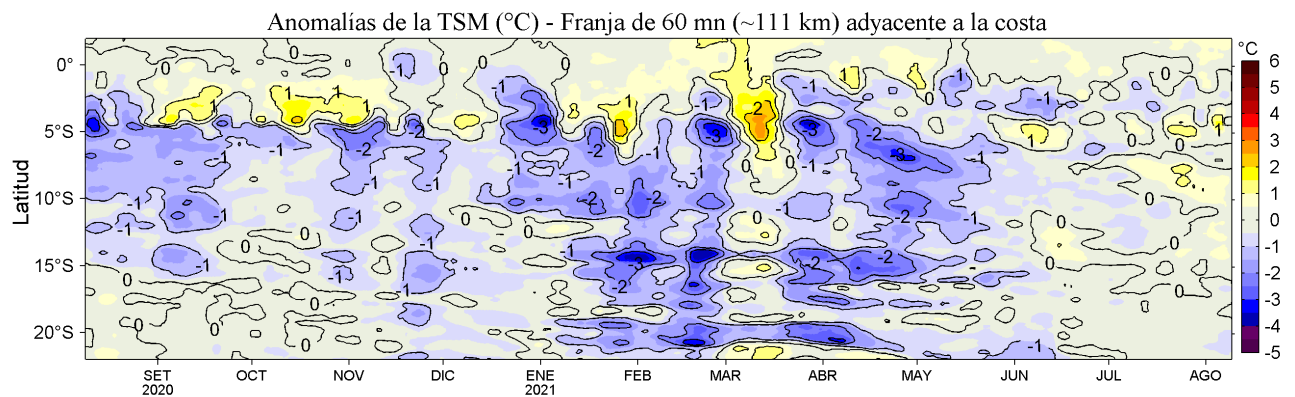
Anomalías de la TSM (°C) - Franja de 60 mn (~111 km) adyacente a la costa

°C
6
5
4
3
2
1
0
-1
-2
-3
-4
-5

Latitud
0°
5°S
10°S
15°S
20°S

SET 2020
OCT
NOV
DIC
ENE 2021
FEB
MAR
ABR
MAY
JUN
JUL
AGO

0 0 0 0 -1 0 1 1 -1 1 -1 0 -1 1 1 -1 1 1 -2 -3 -2 -1 -3 -3 -2 1 -1 -1 -2 -1 -1 -1 -2 -3 -2 0 -1 -1 -1 -1 -2 -1 -1 -1 -2 -2 0 -1 -1 0 -2 -1 0 0 0 0 -1 -1 0 -1 -2 -3 -3 -2 -2 -1 0 0 -1 -2 0 0 -1 0 0 0 -1 0